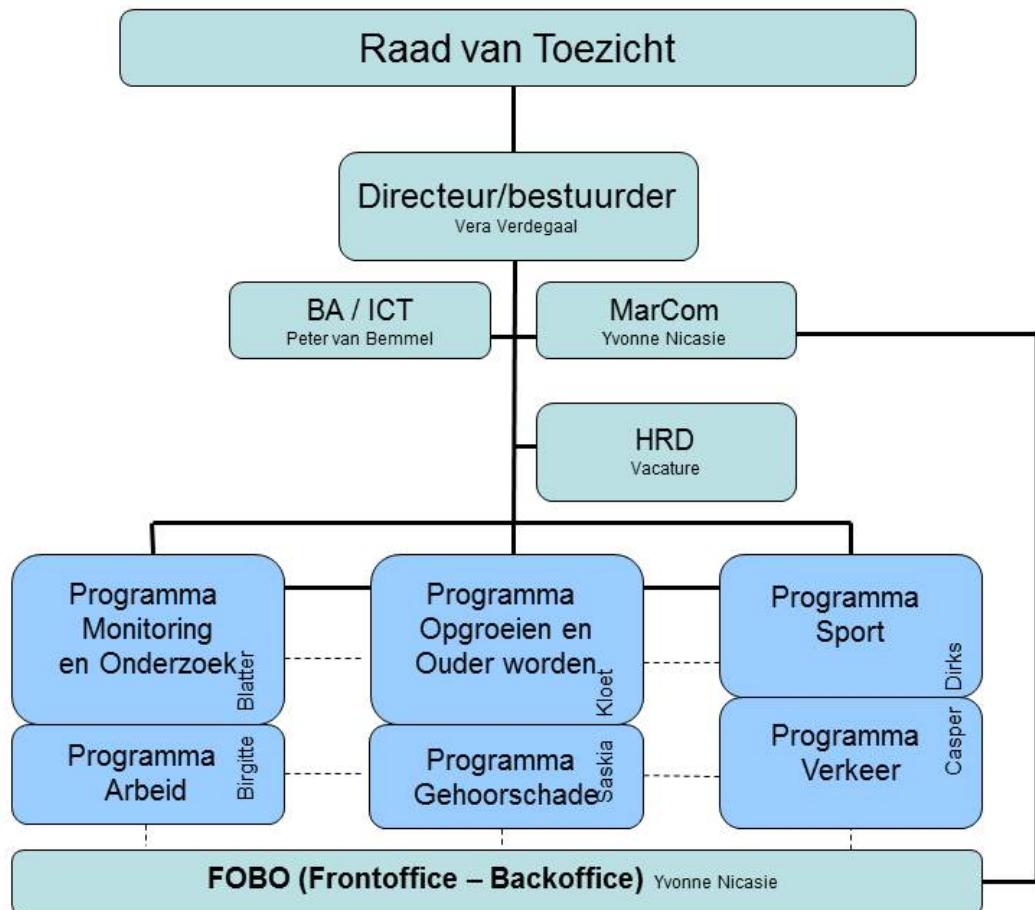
Raad van Toezicht

Directeur/bestuurder
Vera Verdegaal

BA / ICT
Peter van Bemmel

MarCom
Yvonne Nicasie

HRD
Vacature

Programma Monitoring en Onderzoek
Birgitte Blatter

Programma Opgroeien en Ouder worden
Saskia Kloet

Programma Sport
Casper Dirks

Programma Arbeid

Programma Gehoorschade

Programma Verkeer

FOBO (Frontoffice – Backoffice) Yvonne Nicasie